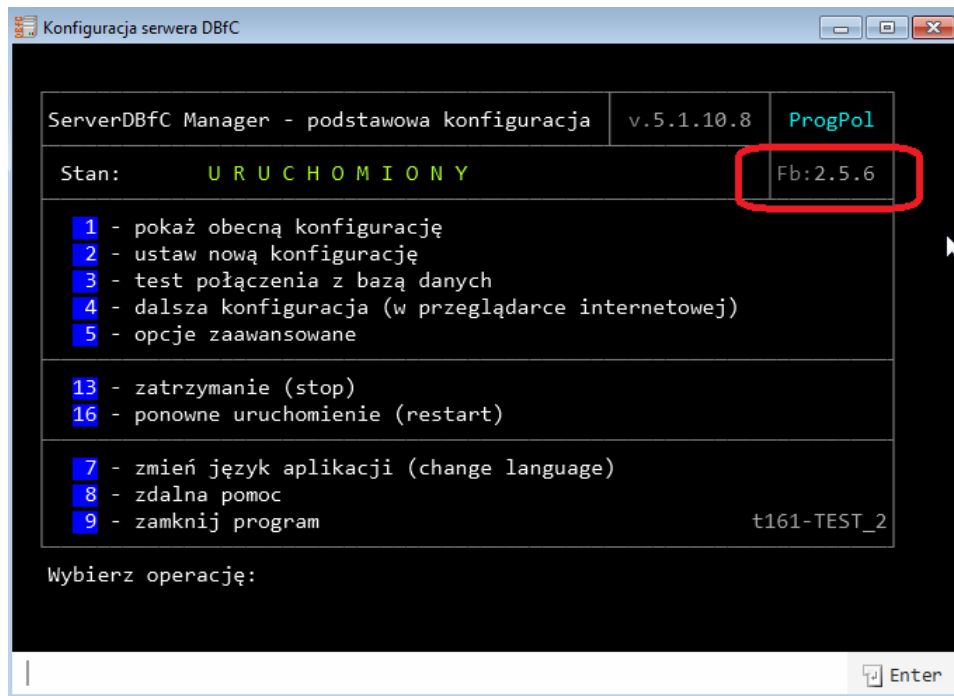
Konfiguracja serwera DBfC

ServerDBfC Manager - podstawowa konfiguracja | v.5.1.10.8 | ProgPol

Stan: U R U C H O M I O N Y | Fb:2.5.6

1 - pokaż obecną konfigurację
2 - ustaw nową konfigurację
3 - test połączenia z bazą danych
4 - dalsza konfiguracja (w przeglądarce internetowej)
5 - opcje zaawansowane

13 - zatrzymanie (stop)
16 - ponowne uruchomienie (restart)

7 - zmień język aplikacji (change language)
8 - zdalna pomoc
9 - zamknij program

t161-TEST_2

Wybierz operację:

Enter